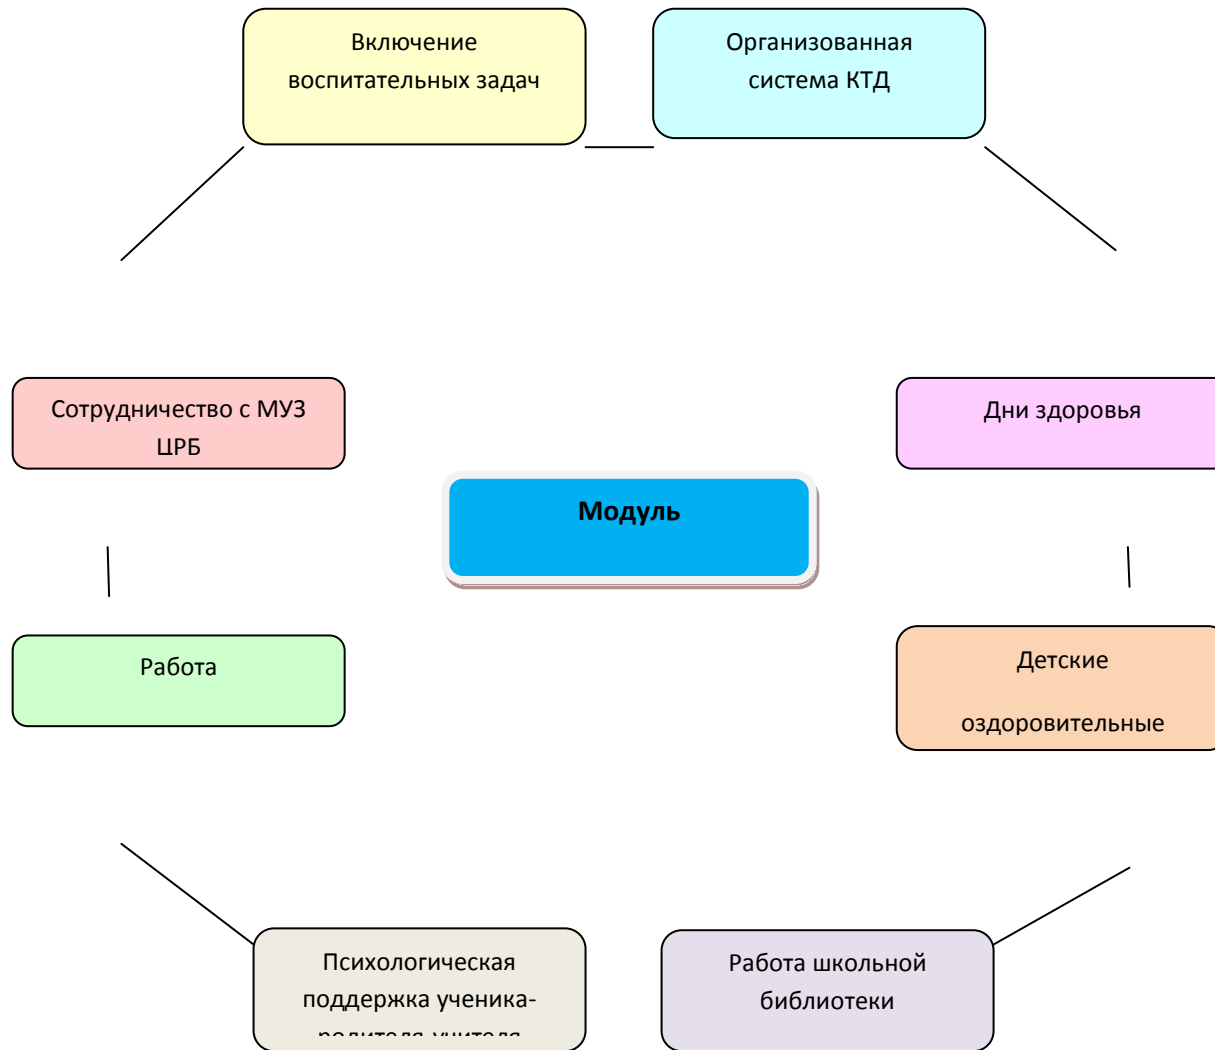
Включение воспитательных задач

Организованная система КТД

Сотрудничество с МУЗ ЦРБ

Дни здоровья

Модуль

Работа

Детские

оздоровительные

Психологическая поддержка ученика-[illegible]

Работа школьной библиотеки